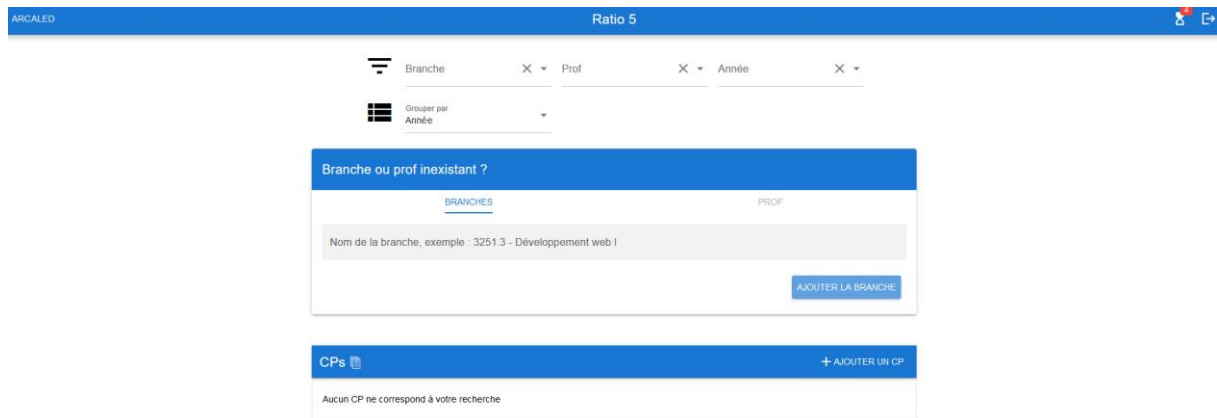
ARCALED

Ratio 5

4

Branche × ▾ Prof × ▾ Année × ▾

Grouper par
Année ▾

Branche ou prof inexistant ?

BRANCHES

PROF

Nom de la branche, exemple : 3251.3 - Développement web I

AJOUTER LA BRANCHE

CPs

+ AJOUTER UN CP

Aucun CP ne correspond à votre recherche